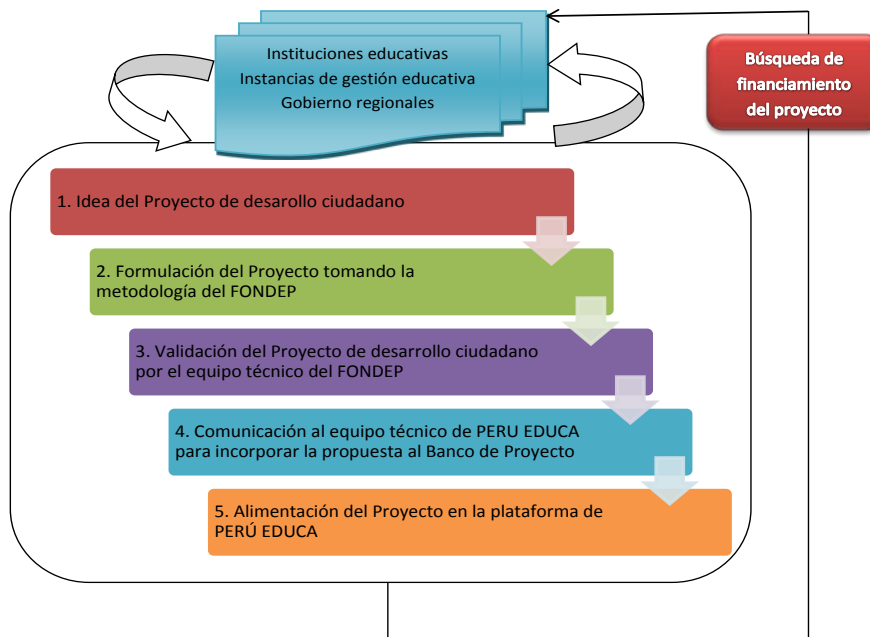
Instituciones educativas
Instancias de gestión educativa
Gobierno regionales

Búsqueda de financiamiento del proyecto

1. Idea del Proyecto de desarollo ciudadano

2. Formulación del Proyecto tomando la metodología del FONDEP

3. Validación del Proyecto de desarrollo ciudadano por el equipo técnico del FONDEP

4. Comunicación al equipo técnico de PERU EDUCA para incorporar la propuesta al Banco de Proyecto

5. Alimentación del Proyecto en la plataforma de PERÚ EDUCA